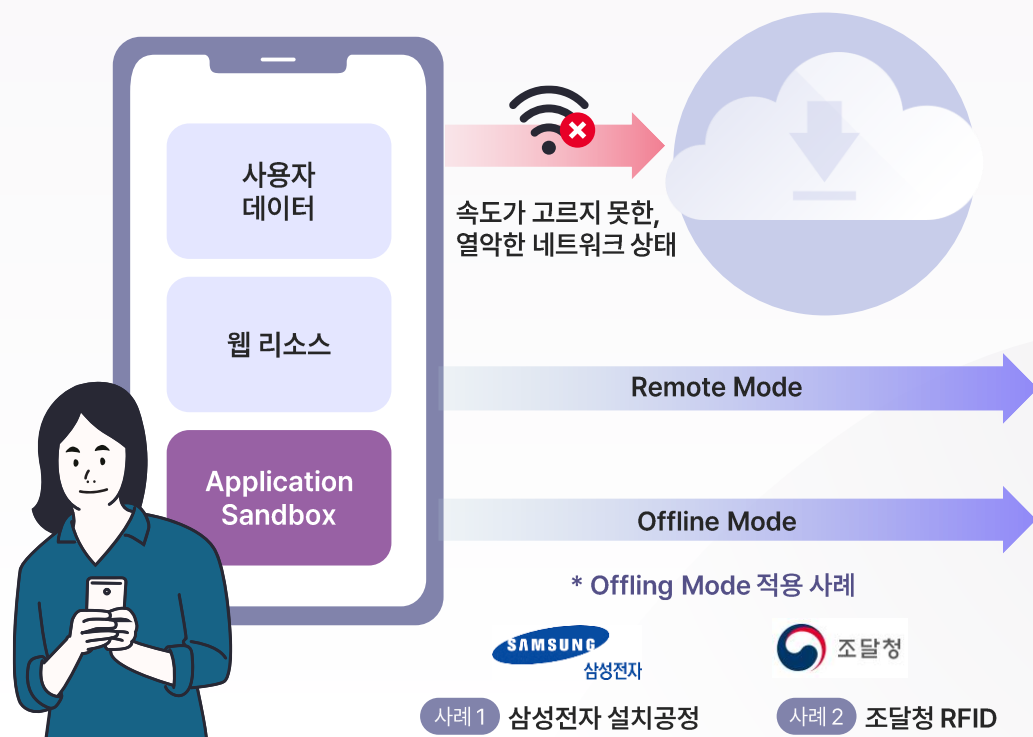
사용자
데이터

웹 리소스

Application
Sandbox

속도가 고르지 못한,
열악한 네트워크 상태

Remote Mode

Offline Mode

* Offling Mode 적용 사례

SAMSUNG
삼성전자

조달청

사례 1 삼성전자 설치공정

사례 2 조달청 RFID